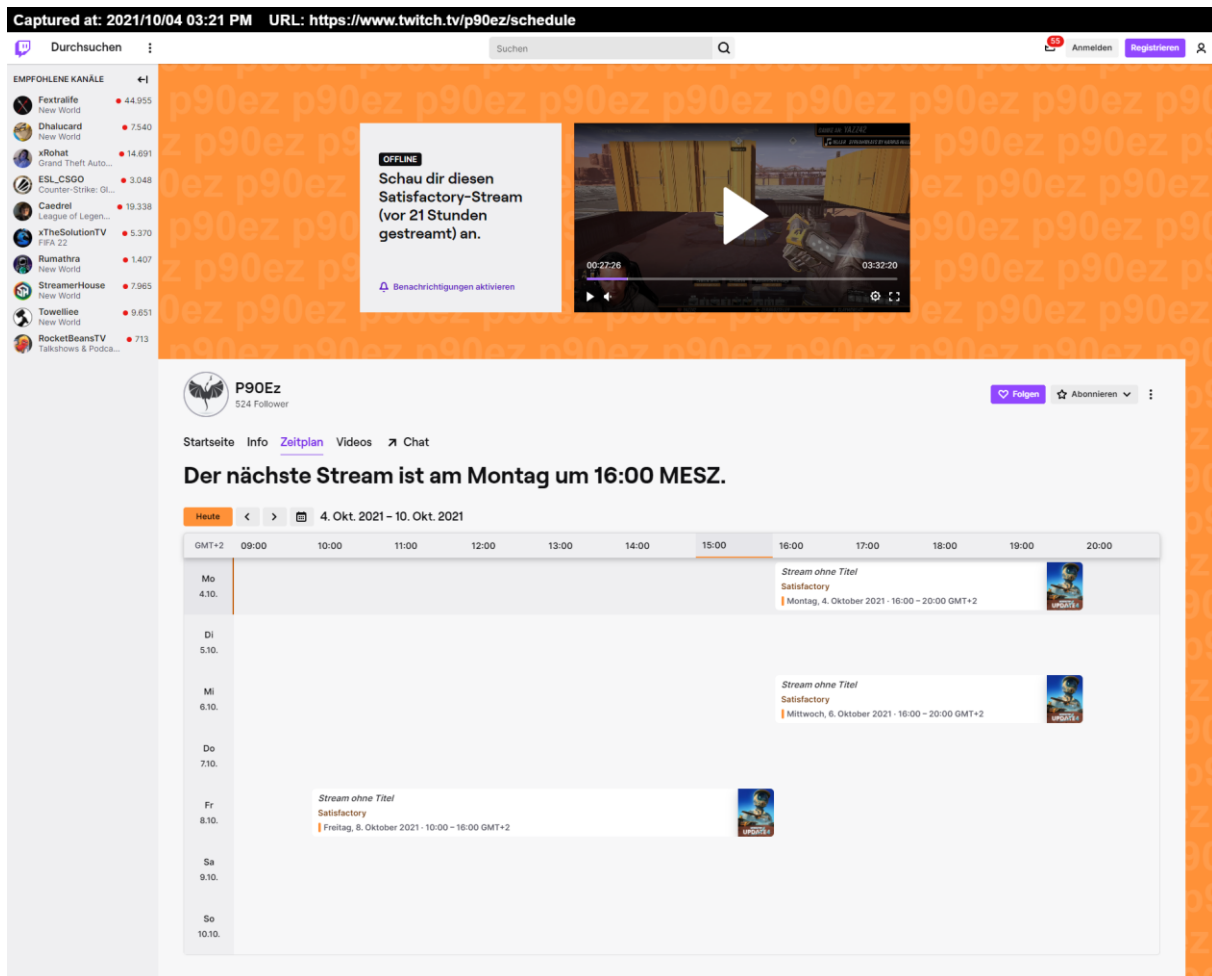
Captured at: 2021/10/04 03:21 PM URL: https://www.twitch.tv/p90ez/schedule

Durchsuchen

Suchen

55

Anmelden

Registrieren

EMPFOHLENE KANÄLE

Fextralife
New World
44.955

Dhalucard
New World
7.540

xRohat
Grand Theft Auto...
14.691

ESL_CSGO
Counter-Strike: Gl...
3.048

Caedrel
League of Legen...
19.338

xTheSolutionTV
FIFA 22
5.370

Rumathra
New World
1.407

StreamerHouse
New World
7.965

Towelliee
New World
9.651

RocketBeansTV
Talkshows & Podca...
713

OFFLINE

Schau dir diesen Satisfactory-Stream (vor 21 Stunden gestreamt) an.

Benachrichtigungen aktivieren

00:27:26

03:32:20

P90Ez
524 Follower

Folgen

Abonnieren

Startseite Info Zeitplan Videos Chat

Der nächste Stream ist am Montag um 16:00 MESZ.

Heute

4. Okt. 2021 – 10. Okt. 2021

| GMT+2 | 09:00 | 10:00 | 11:00 | 12:00 | 13:00 | 14:00 | 15:00 | 16:00 | 17:00 | 18:00 | 19:00 | 20:00 |
|---|---|---|---|---|---|---|---|---|---|---|---|---|
| Mo 4.10. | | | | | | | | Stream ohne Titel Satisfactory Montag, 4. Oktober 2021 · 16:00 – 20:00 GMT+2 | | | | |
| Di 5.10. | | | | | | | | | | | | |
| Mi 6.10. | | | | | | | | Stream ohne Titel Satisfactory Mittwoch, 6. Oktober 2021 · 16:00 – 20:00 GMT+2 | | | | |
| Do 7.10. | | | | | | | | | | | | |
| Fr 8.10. | | Stream ohne Titel Satisfactory Freitag, 8. Oktober 2021 · 10:00 – 16:00 GMT+2 | | | | | | | | | | |
| Sa 9.10. | | | | | | | | | | | | |
| So 10.10. | | | | | | | | | | | | |